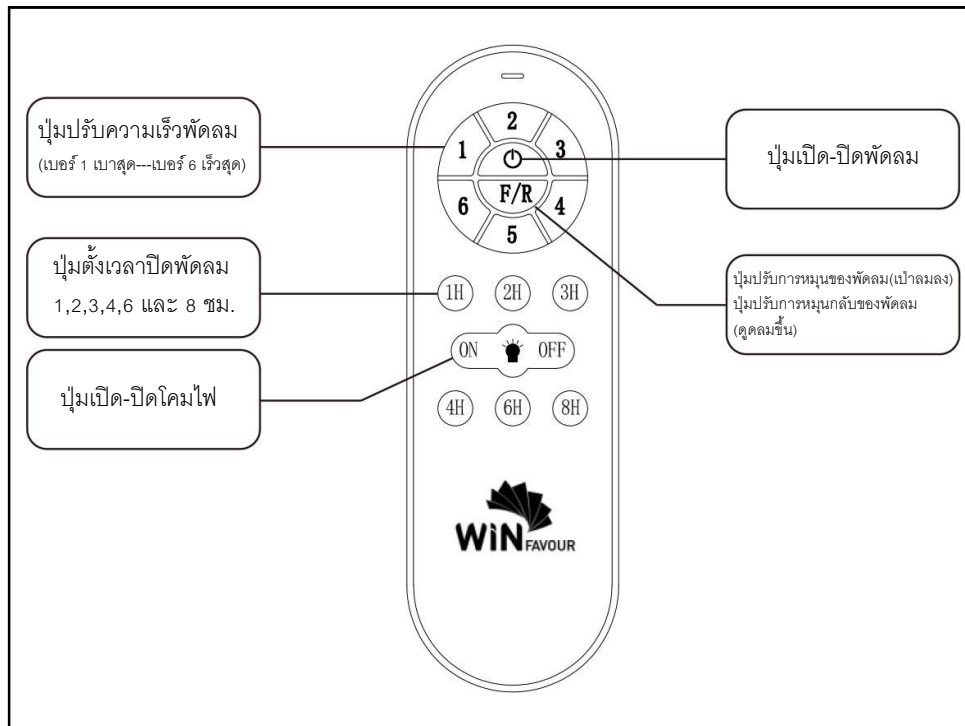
ปุ่มปรับความเร็วพัดลม
(เบอร์ 1 เบาสุด---เบอร์ 6 เร็วสุด)

2
1
3
6
F/R
4
5

ปุ่มเปิด-ปิดพัดลม

ปุ่มตั้งเวลาปิดพัดลม
1,2,3,4,6 และ 8 ชม.

ปุ่มปรับการหมุนของพัดลม(เป่าลมลง)
ปุ่มปรับการหมุนกลับของพัดลม
(ดูดลมขึ้น)

1H
2H
3H

ON
OFF

ปุ่มเปิด-ปิดโคมไฟ

4H
6H
8H

WiN FAVOUR